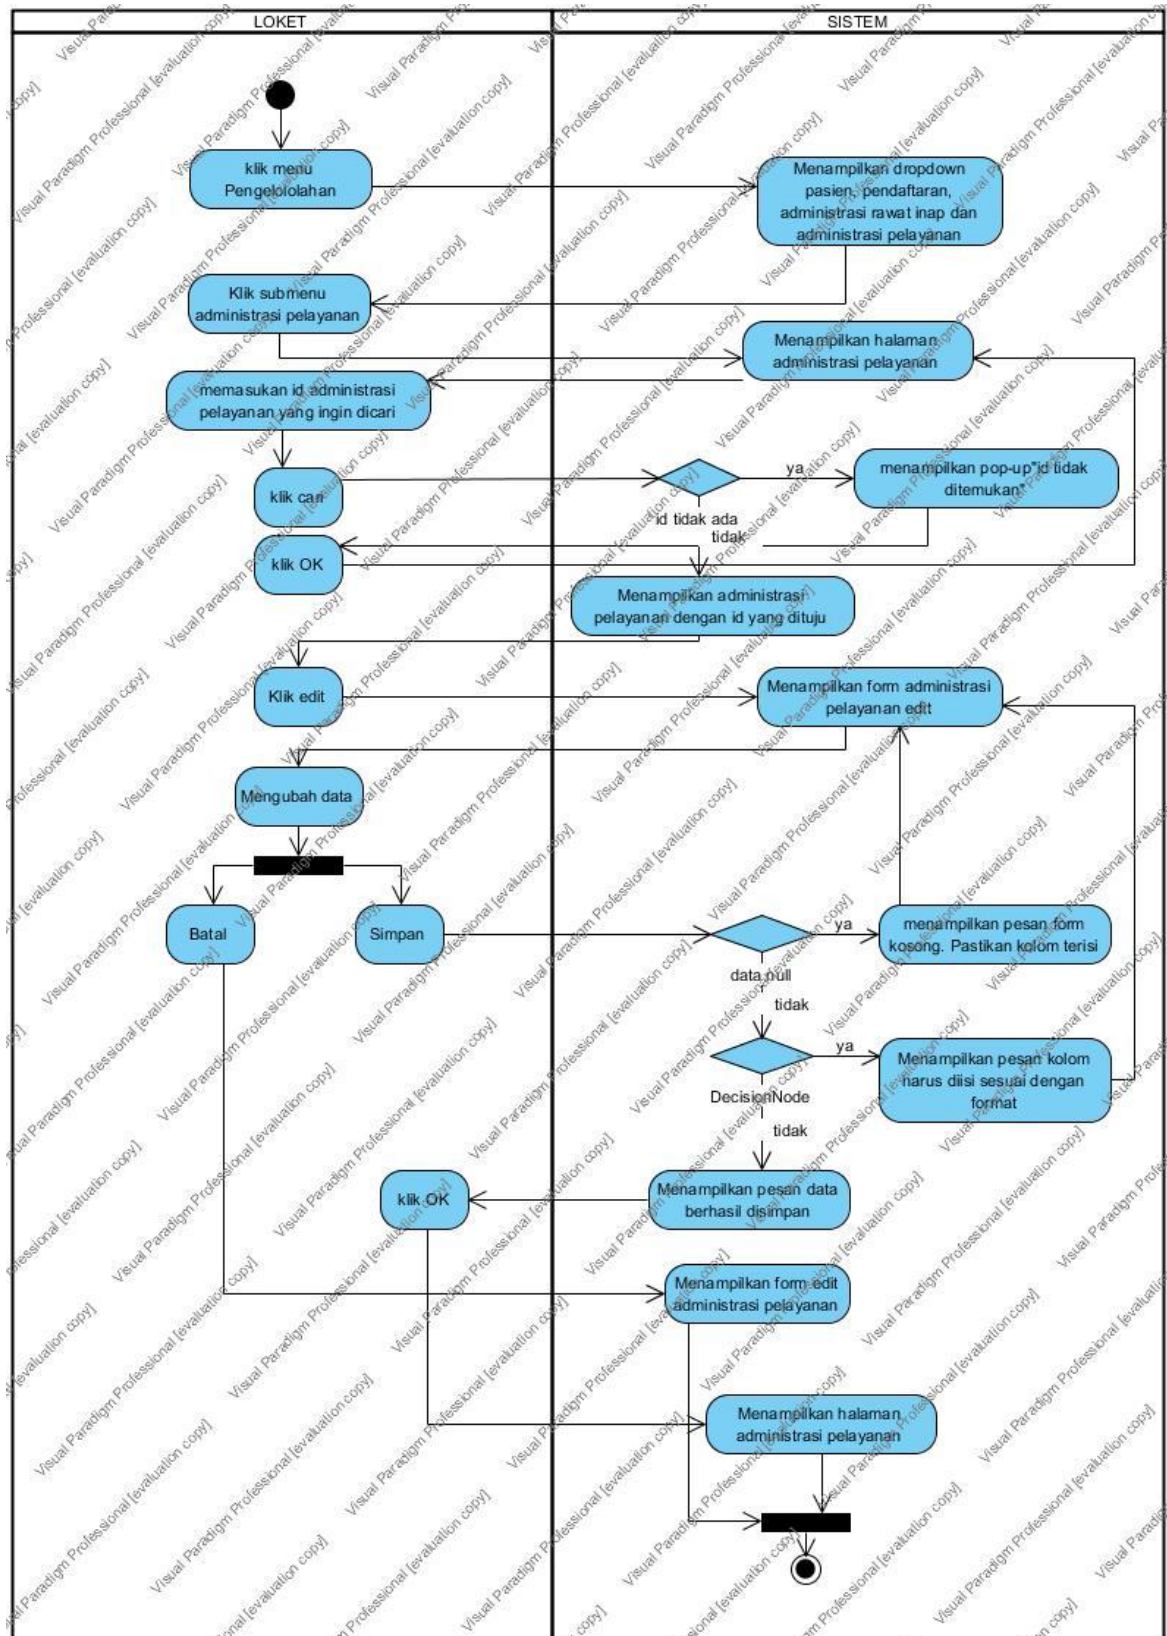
LOKET

SISTEM

klik menu Pengelolaan

Menampilkan dropdown pasien, pendaftaran, administrasi rawat inap dan administrasi pelayanan

Klik submenu administrasi pelayanan

Menampilkan halaman administrasi pelayanan

memasukan id administrasi pelayanan yang ingin dicari

klik cari

ya

menampilkan pop-up"id tidak ditemukan"

id tidak ada

tidak

klik OK

Menampilkan administrasi pelayanan dengan id yang dituju

Klik edit

Menampilkan form administrasi pelayanan edit

Mengubah data

Batal

Simpan

ya

menampilkan pesan form kosong. Pastikan kolom terisi

data null

tidak

ya

Menampilkan pesan kolom harus diisi sesuai dengan format

DecisionNode

tidak

klik OK

Menampilkan pesan data berhasil disimpan

Menampilkan form edit administrasi pelayanan

Menampilkan halaman administrasi pelayanan

Visual Paradigm Professional [evaluation copy]